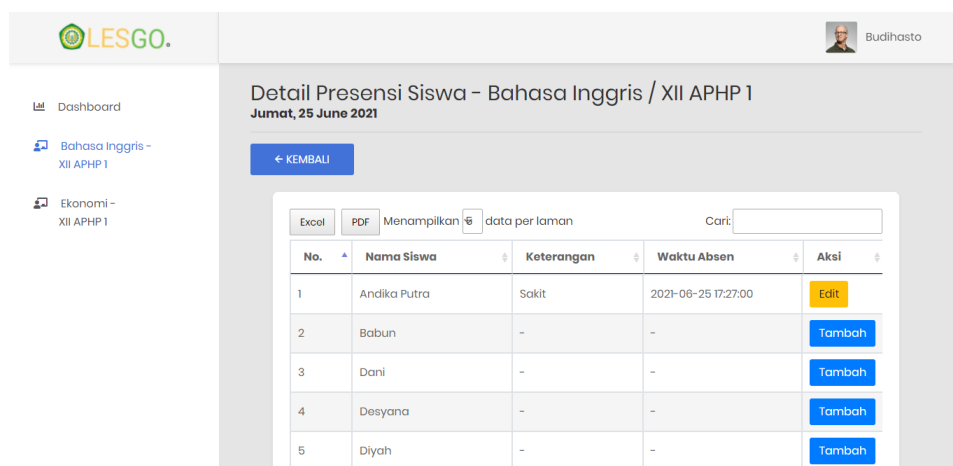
LESGO.

Budihasto

Dashboard

Bahasa Inggris - XII APHP 1

Ekonomi - XII APHP 1

Detail Presensi Siswa - Bahasa Inggris / XII APHP 1
Jumat, 25 June 2021

← KEMBALI

Excel PDF Menampilkan 6 data per laman Cari:

| No. | Nama Siswa | Keterangan | Waktu Absen | Aksi |
|---|---|---|---|---|
| 1 | Andika Putra | Sakit | 2021-06-25 17:27:00 | Edit |
| 2 | Babun | - | - | Tambah |
| 3 | Dani | - | - | Tambah |
| 4 | Desyana | - | - | Tambah |
| 5 | Diyah | - | - | Tambah |